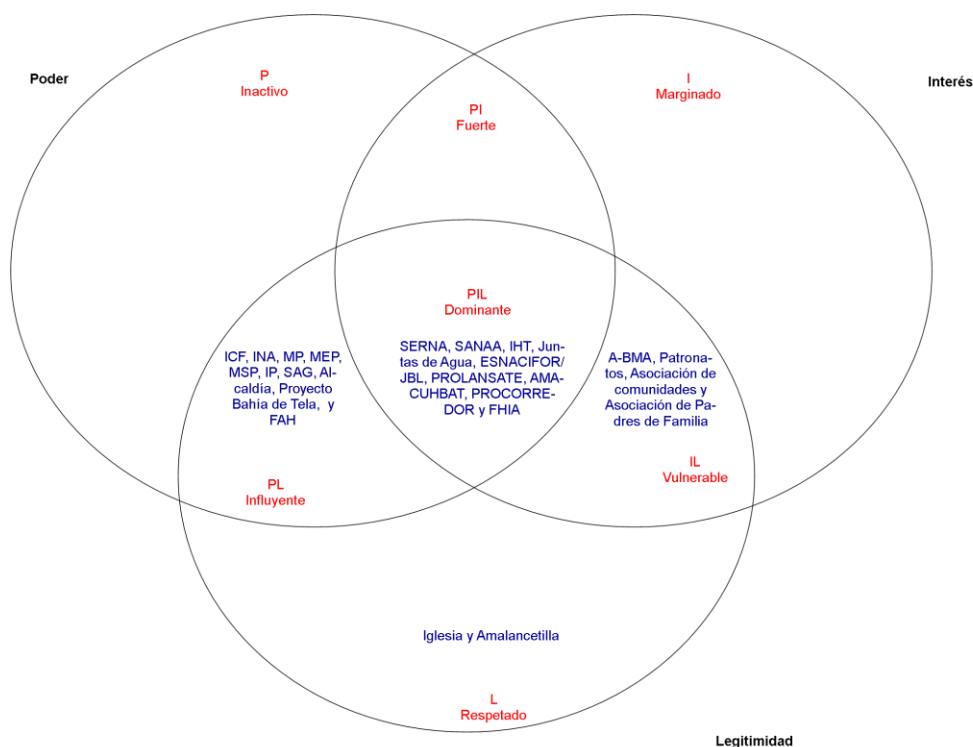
Poder

P
Inactivo

PI
Fuerte

I
Marginado

Interés

PIL
Dominante

ICF, INA, MP, MEP, MSP, IP, SAG, Alcaldía, Proyecto Bahía de Tela, y FAH

SERNA, SANAA, IHT, Juntas de Agua, ESNACIFOR/ JBL, PROLANSATE, AMACUHBAT, PROCORREDOR y FHIA

A-BMA, Patronatos, Asociación de comunidades y Asociación de Padres de Familia

IL
Vulnerable

PL
Influyente

Iglesia y Amalancetilla

L
Respetado

Legitimidad